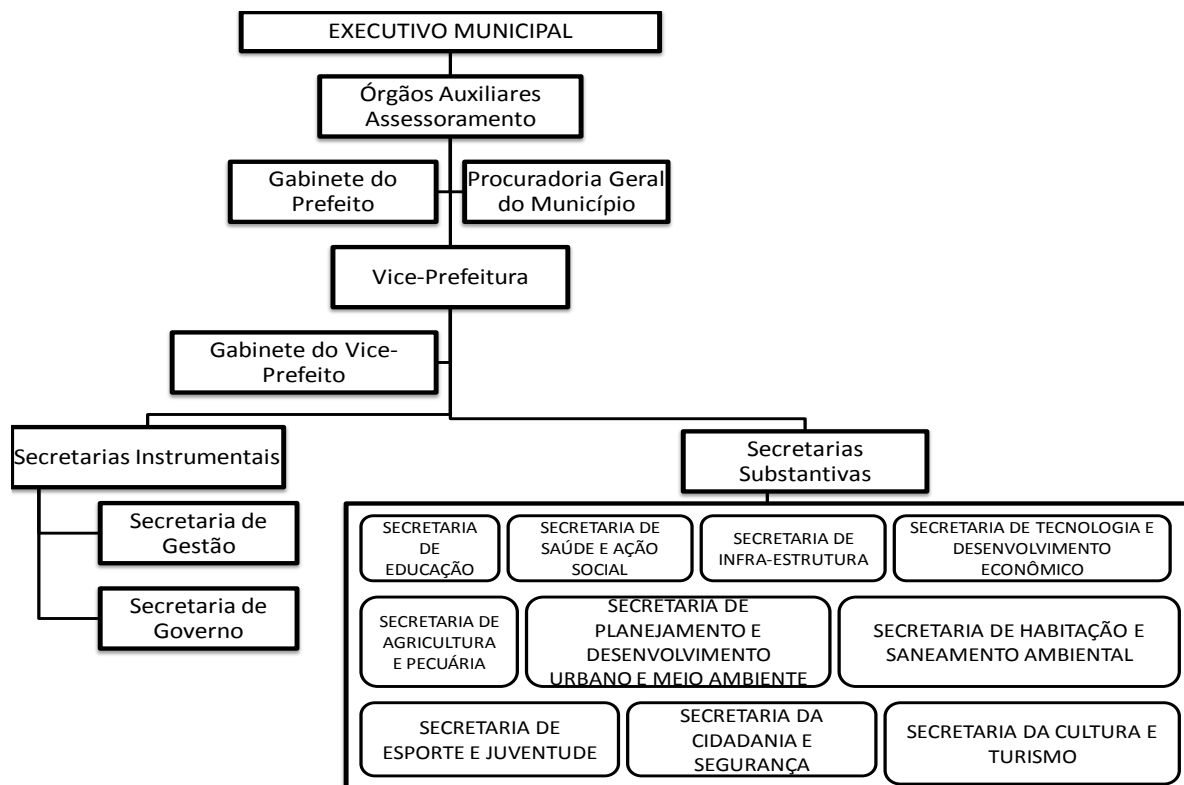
EXECUTIVO MUNICIPAL

Órgãos Auxiliares Assessoramento

Gabinete do Prefeito

Procuradoria Geral do Município

Vice-Prefeitura

Gabinete do Vice-Prefeito

Secretarias Instrumentais

Secretaria de Gestão

Secretaria de Governo

Secretarias Substantivas

SECRETARIA DE EDUCAÇÃO

SECRETARIA DE SAÚDE E AÇÃO SOCIAL

SECRETARIA DE INFRA-ESTRUTURA

SECRETARIA DE TECNOLOGIA E DESENVOLVIMENTO ECONÔMICO

SECRETARIA DE AGRICULTURA E PECUÁRIA

SECRETARIA DE PLANEJAMENTO E DESENVOLVIMENTO URBANO E MEIO AMBIENTE

SECRETARIA DE HABITAÇÃO E SANEAMENTO AMBIENTAL

SECRETARIA DE ESPORTE E JUVENTUDE

SECRETARIA DA CIDADANIA E SEGURANÇA

SECRETARIA DA CULTURA E TURISMO